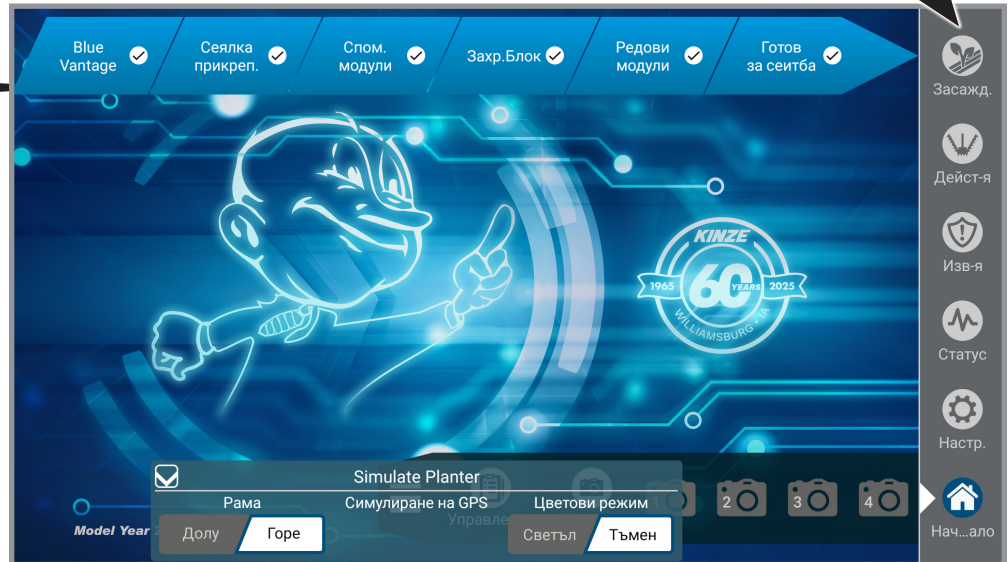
Blue Vantage
Сеялка прикреп.
Спом. модули
Захр.Блок
Редови модули
Готов за сеитба

Засажд.
Дейст-я
Изв-я
Статус
Настр.
Нач...ало

KINZE
1965
60 YEARS
2025
WILLIAMSBURG, IA

Simulate Planter
Рама
Симулиране на GPS
Цветови режим
Долу
Горе
Светъл
Тъмен
Управле
Model Year
2
3
4